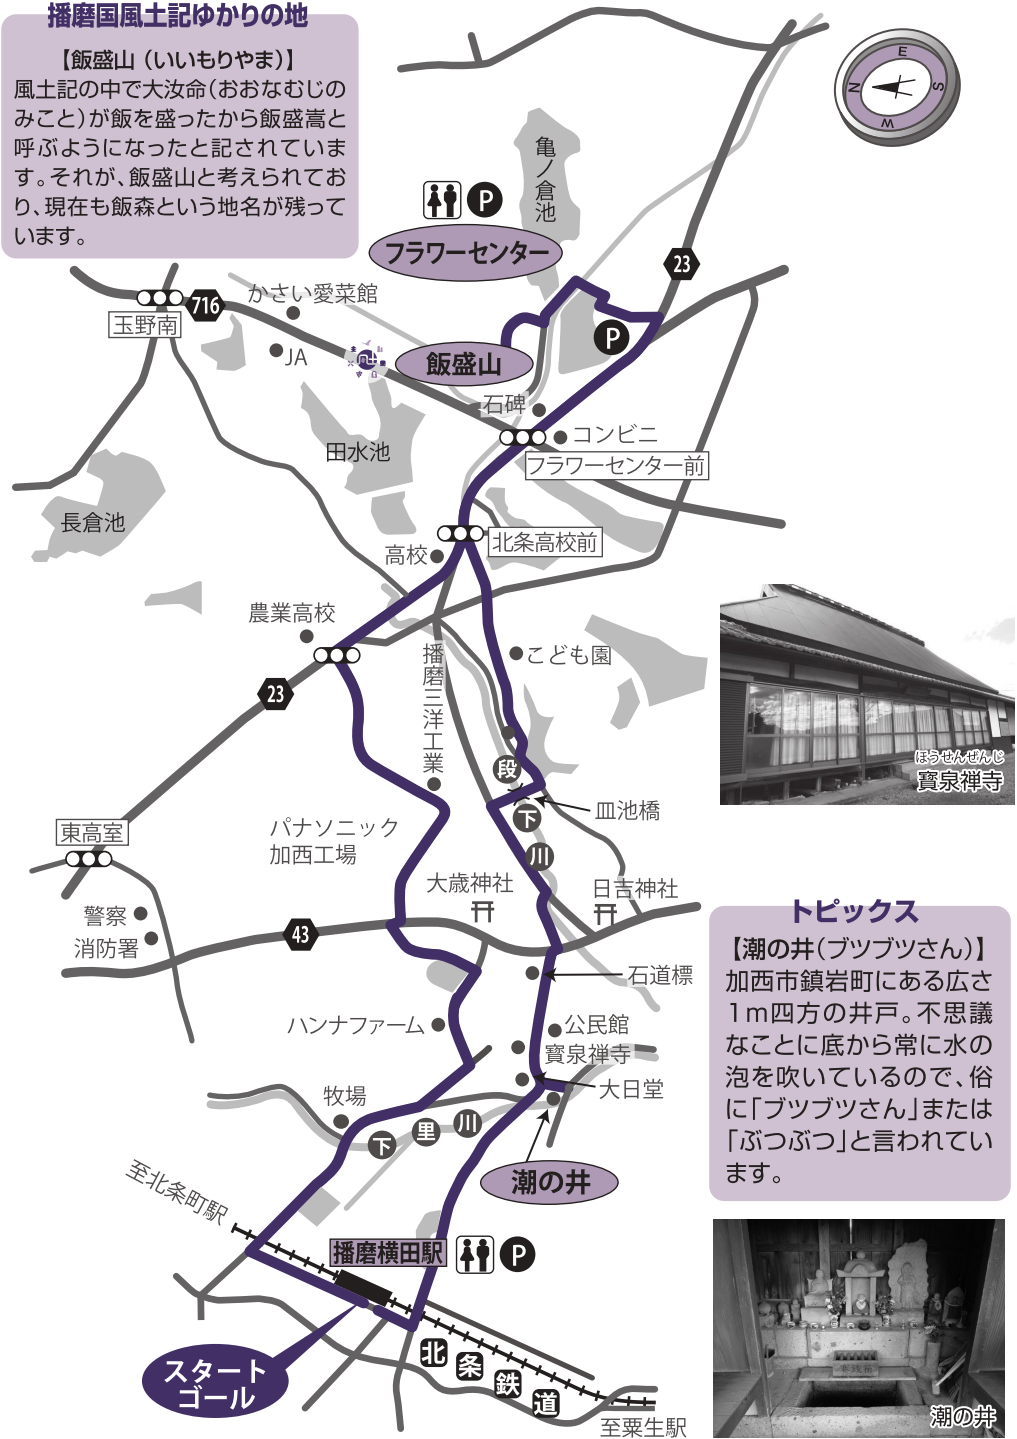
播磨国風土記ゆかりの地

【飯盛山（いいもりやま）】
風土記の中で大汝命（おおなむじのみこと）が飯を盛ったから飯盛高と呼ぶようになったと記されています。それが、飯盛山と考えられており、現在も飯森という地名が残っています。

亀ノ倉池
P
フラワーセンター
23
716
玉野南
かさい愛菜館
JA
飯盛山
P
石碑
コンビニ
フラワーセンター前
田水池
長倉池
高校
北条高校前
農業高校
こども園
23
播磨三洋工業
段
下
川
皿池橋
東高室
パナソニック加西工場
大歳神社
日吉神社
警察
消防署
43
石道標
ハンナファーム
公民館
寶泉禅寺
大日堂
牧場
下
里
川
潮の井
至北条町駅
播磨横田駅
P
スタートゴール
北
条
鉄
道
至粟生駅

ほうせんぜんじ
寶泉禅寺

トピックス
【潮の井（ブツブツさん）】
加西市鎮岩町にある広さ1m四方の井戸。不思議なことに底から常に水の泡を吹いているので、俗に「ブツブツさん」または「ぶつぶつ」と言われています。

潮の井